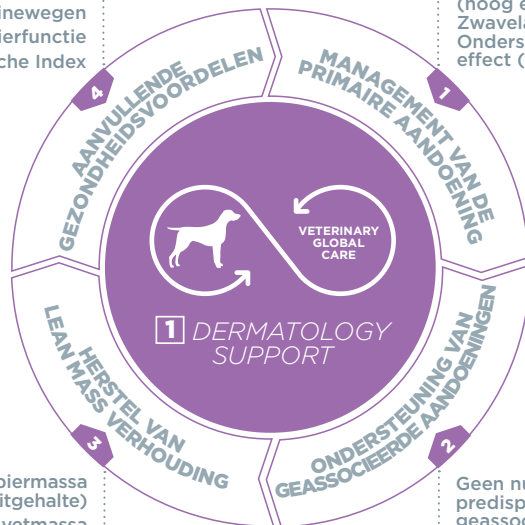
inewegen
ierfunctie
che Index

(noog e
Zwavela
Onders
effect (

4
AANVULLENDE
GEZONDHEIDSVOORDELEN

MANAGEMENT VAN DE
PRIMAIRE AANDOENING
1

VETERINARY
GLOBAL
CARE

1 DERMATOLOGY
SUPPORT

HERSTEL VAN
LEAN MASS VERHOUDING
3

ONDERSTEUNING VAN
GEASSOCIEERDE AANDOENINGEN
2

spiermassa
itgehalte)
vetmassa

Geen nu
predisp
geasso